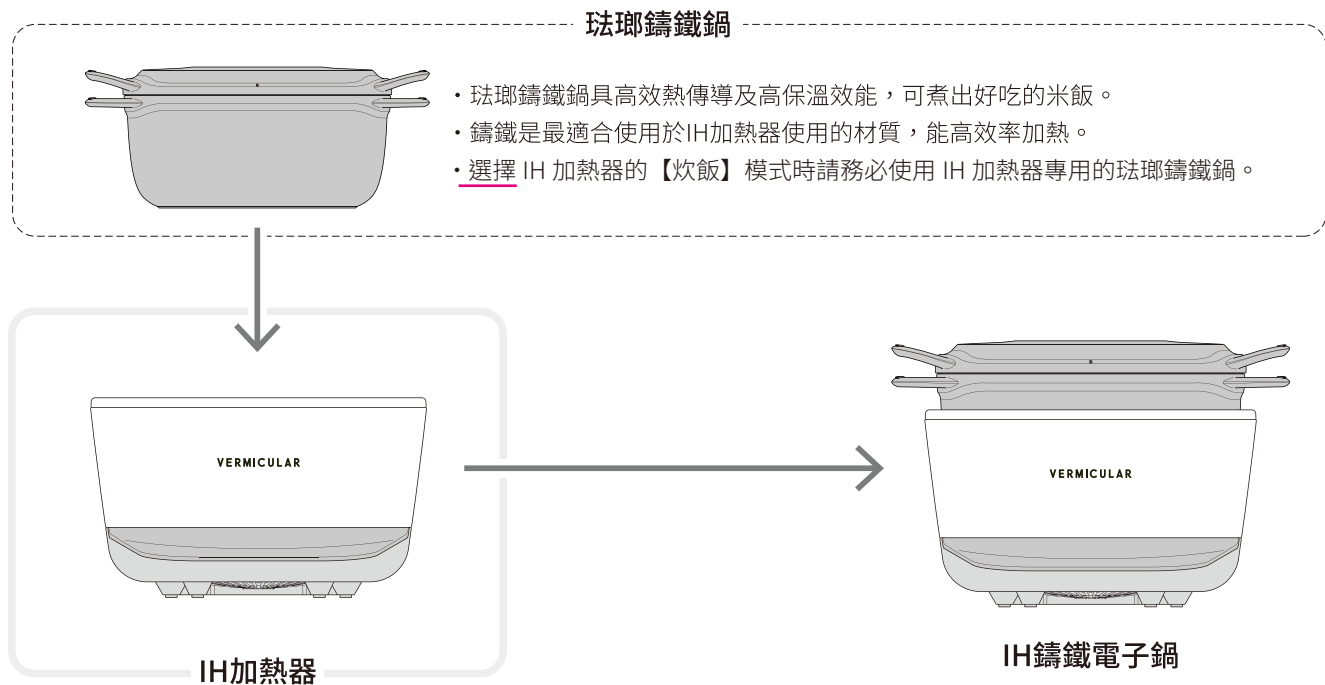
琺瑯鑄鐵鍋

・琺瑯鑄鐵鍋具高效熱傳導及高保溫效能，可煮出好吃的米飯。
・鑄鐵是最適合使用於IH加熱器使用的材質，能高效率加熱。
・選擇 IH 加熱器的【炊飯】模式時請務必使用 IH 加熱器專用的琺瑯鑄鐵鍋。

VERMICULAR

IH加熱器

VERMICULAR

IH鑄鐵電子鍋